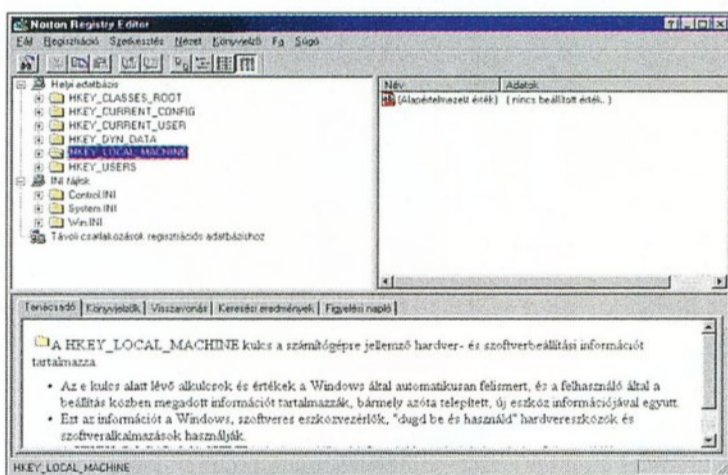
Norton Registry Editor

Fájl Regisztráció Szerkesztés Nézet Könyvjelző Fa Súgó

Helyi adatbázis
HKEY_CLASSES_ROOT
HKEY_CURRENT_CONFIG
HKEY_CURRENT_USER
HKEY_DYN_DATA
HKEY_LOCAL_MACHINE
HKEY_USERS
INI fájlok
Control.INI
System.INI
Win.INI
Távoli csatlakozások regisztrációs adatbázishoz

| Név | Adatok |
|---|---|
| (Alapértelmezett érték) | (nincs beállított érték.) |

Tanácsadó | Könyvjelzők | Visszavonás | Keresési eredmények | Figyelési napló

A HKEY_LOCAL_MACHINE kulcs a számítógépre jellemző hardver- és szoftverbeállítási információt tartalmazza.

• Az e kulcs alatt lévő alkulcsok és értékek a Windows által automatikusan felismert, és a felhasználó által a beállítás közben megadott információt tartalmazzák, bármely azóta telepített, új eszköz információjával együtt.
• Ezt az információt a Windows, szoftveres eszközvezérlők, "dugd be és használd" hardvereszközök és szoftveralkalmazások használják.

HKEY_LOCAL_MACHINE